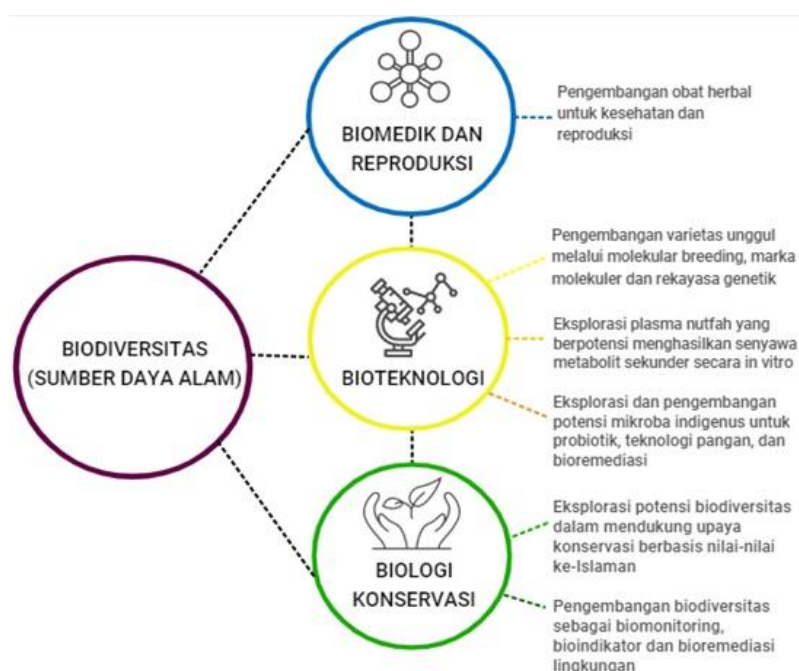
BIOMEDIK DAN REPRODUKSI

Pengembangan obat herbal untuk kesehatan dan reproduksi

BIODIVERSITAS (SUMBER DAYA ALAM)

BIOTEKNOLOGI

Pengembangan varietas unggul melalui molekular breeding, marka molekuler dan rekayasa genetik

Eksplorasi plasma nutfah yang berpotensi menghasilkan senyawa metabolit sekunder secara in vitro

Eksplorasi dan pengembangan potensi mikroba indigenus untuk probiotik, teknologi pangan, dan bioremediasi

BIOLOGI KONSERVASI

Eksplorasi potensi biodiversitas dalam mendukung upaya konservasi berbasis nilai-nilai ke-Islaman

Pengembangan biodiversitas sebagai biomonitoring, bioindikator dan bioremediasi lingkungan